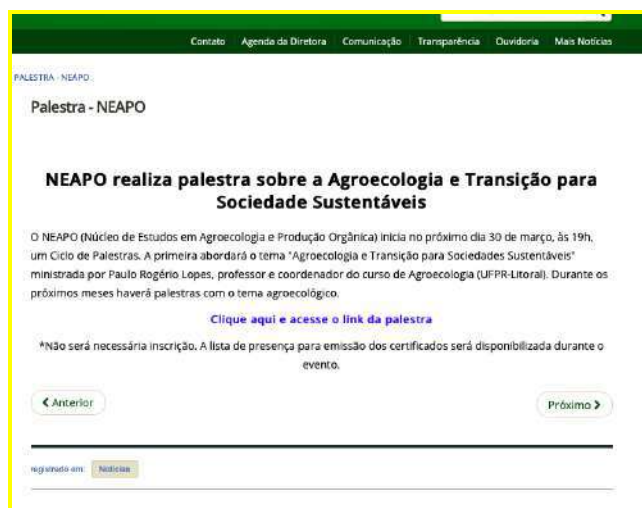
Contato Agenda da Diretora Comunicação Transparência Ouvidoria Mais Notícias

PALESTRA - NEAPO

Palestra - NEAPO

NEAPO realiza palestra sobre a Agroecologia e Transição para Sociedade Sustentáveis

O NEAPO (Núcleo de Estudos em Agroecologia e Produção Orgânica) inicia no próximo dia 30 de março, às 19h, um Ciclo de Palestras. A primeira abordará o tema "Agroecologia e Transição para Sociedades Sustentáveis" ministrada por Paulo Rogério Lopes, professor e coordenador do curso de Agroecologia (UFPR-Litoral). Durante os próximos meses haverá palestras com o tema agroecológico.

Clique aqui e acesse o link da palestra

*Não será necessária inscrição. A lista de presença para emissão dos certificados será disponibilizada durante o evento.

‹ Anterior

Próximo ›

registrado em: Notícias